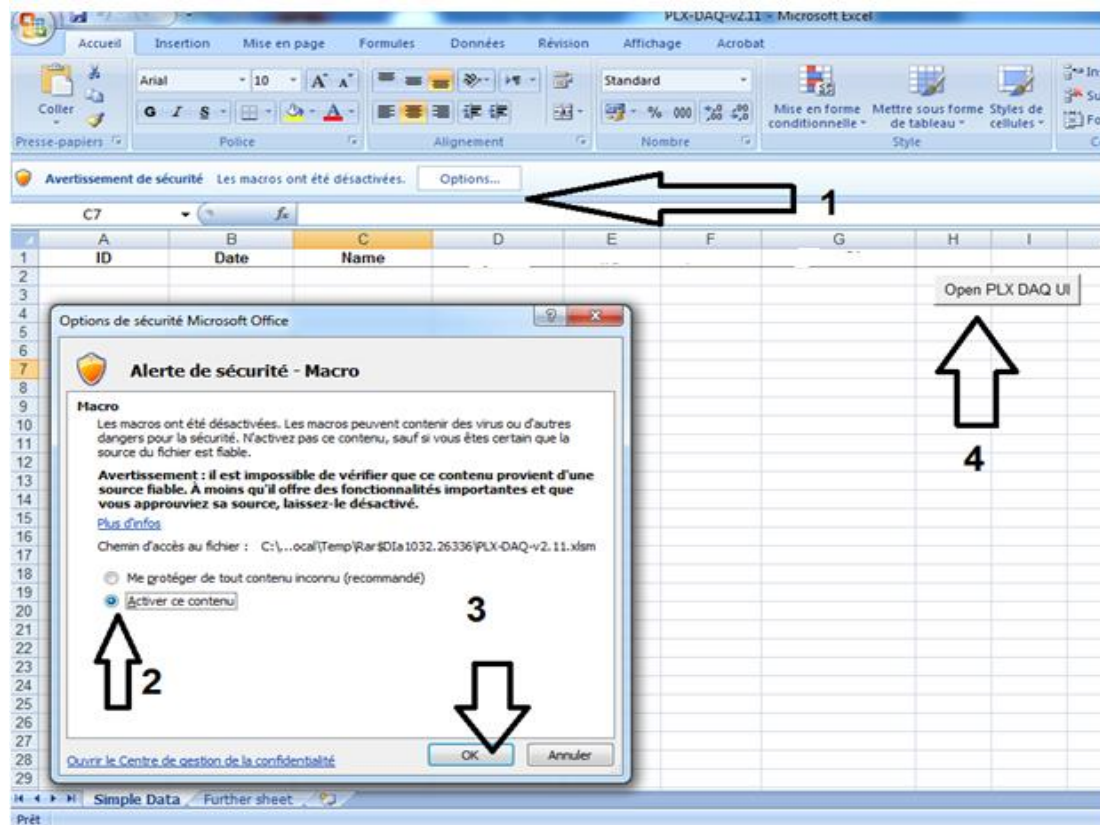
PLX-DAQ-v2.11 - Microsoft Excel

Accueil Insertion Mise en page Formules Données Révision Affichage Acrobat

Coller
Presse-papiers
Arial 10
G I S
Police
Alignement
Standard
% 000
Nombre
Mise en forme conditionnelle
Mettre sous forme de tableau
Styles de cellules
Style

Avertissement de sécurité Les macros ont été désactivées. Options...

1

C7 $f_x$

| | A | B | C | D | E | F | G | H | I |
|---|---|---|---|---|---|---|---|---|---|
| 1 | ID | Date | Name | | | | | | |

Open PLX DAQ UI

4

Options de sécurité Microsoft Office

Alerte de sécurité - Macro

Macro

Les macros ont été désactivées. Les macros peuvent contenir des virus ou d'autres dangers pour la sécurité. N'activez pas ce contenu, sauf si vous êtes certain que la source du fichier est fiable.

Avertissement : il est impossible de vérifier que ce contenu provient d'une source fiable. À moins qu'il offre des fonctionnalités importantes et que vous approuviez sa source, laissez-le désactivé.

Plus d'infos

Chemin d'accès au fichier : C:\...ocal\Temp\Rar$DIa1032.26336\PLX-DAQ-v2.11.xlsm

Me protéger de tout contenu inconnu (recommandé)

Activer ce contenu

3

2

Ouvrir le Centre de gestion de la confidentialité

OK Annuler

Simple Data Further sheet

Prêt